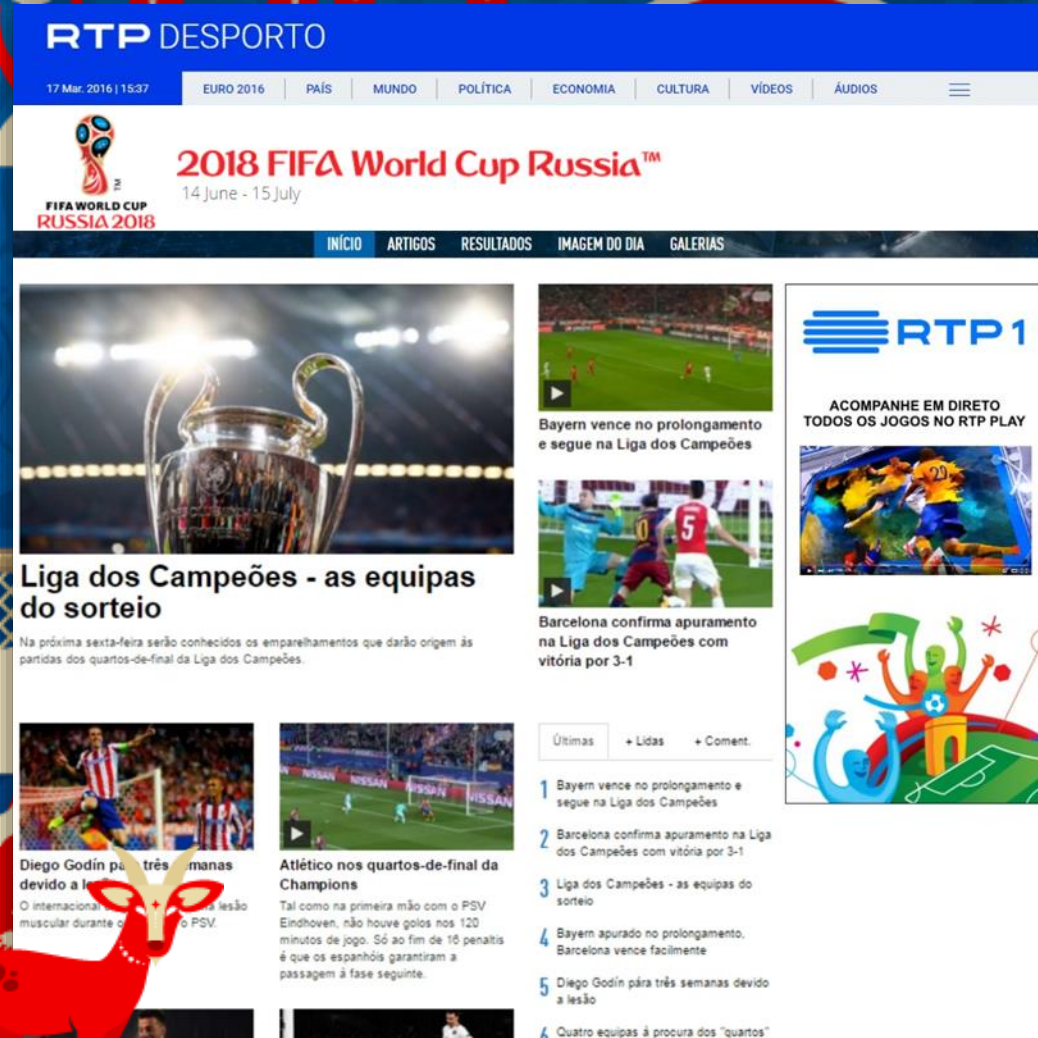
RTP DESPORTO

17 Mar. 2016 | 15:37

EURO 2016 | PAÍS | MUNDO | POLÍTICA | ECONOMIA | CULTURA | VÍDEOS | ÁUDIOS

FIFA WORLD CUP RUSSIA 2018

2018 FIFA World Cup Russia™
14 June - 15 July

INÍCIO ARTIGOS RESULTADOS IMAGEM DO DIA GALERIAS

Liga dos Campeões - as equipas do sorteio

Na próxima sexta-feira serão conhecidos os emparelhamentos que darão origem às partidas dos quartos-de-final da Liga dos Campeões.

Bayern vence no prolongamento e segue na Liga dos Campeões

Barcelona confirma apuramento na Liga dos Campeões com vitória por 3-1

RTP 1

ACOMPANHE EM DIRETO TODOS OS JOGOS NO RTP PLAY

Diego Godín pa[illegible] três semanas devido a le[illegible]

O internacional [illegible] a lesão muscular durante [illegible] o PSV.

Atlético nos quartos-de-final da Champions

Tal como na primeira mão com o PSV Eindhoven, não houve golos nos 120 minutos de jogo. Só ao fim de 16 penalis é que os espanhóis garantiram a passagem à fase seguinte.

Últimas | + Lidas | + Coment.

1 Bayern vence no prolongamento e segue na Liga dos Campeões

2 Barcelona confirma apuramento na Liga dos Campeões com vitória por 3-1

3 Liga dos Campeões - as equipas do sorteio

4 Bayern apurado no prolongamento, Barcelona vence facilmente

5 Diego Godín pára três semanas devido a lesão

6 Quatro equipas à procura dos "quartos"